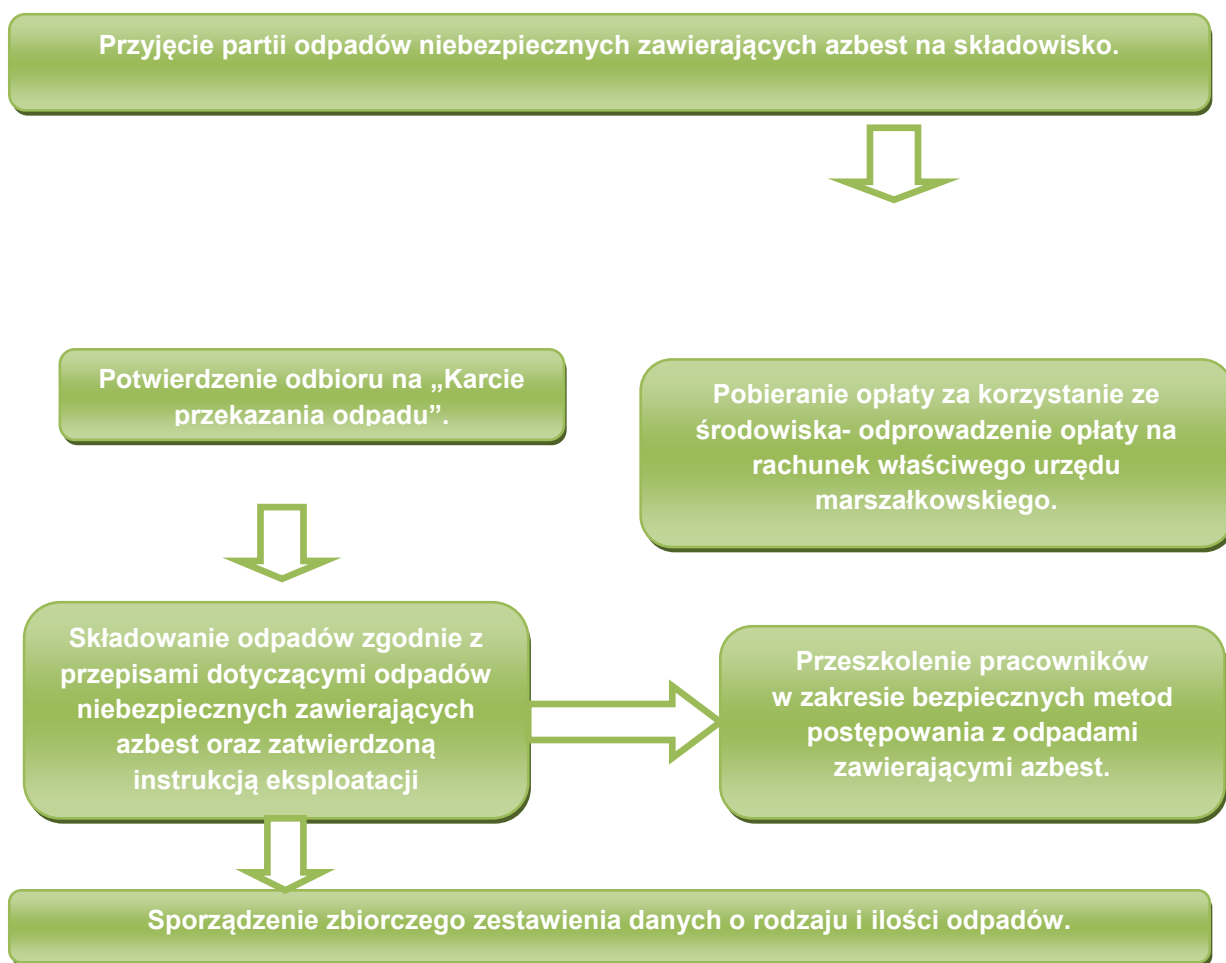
Przyjęcie partii odpadów niebezpiecznych zawierających azbest na składowisko.

Potwierdzenie odbioru na „Karcie przekazania odpadu”.

Pobieranie opłaty za korzystanie ze środowiska- odprowadzenie opłaty na rachunek właściwego urzędu marszałkowskiego.

Składowanie odpadów zgodnie z przepisami dotyczącymi odpadów niebezpiecznych zawierających azbest oraz zatwierdzoną instrukcją eksploatacji

Przeszkolenie pracowników w zakresie bezpiecznych metod postępowania z odpadami zawierającymi azbest.

Sporządzenie zbiorczego zestawienia danych o rodzaju i ilości odpadów.